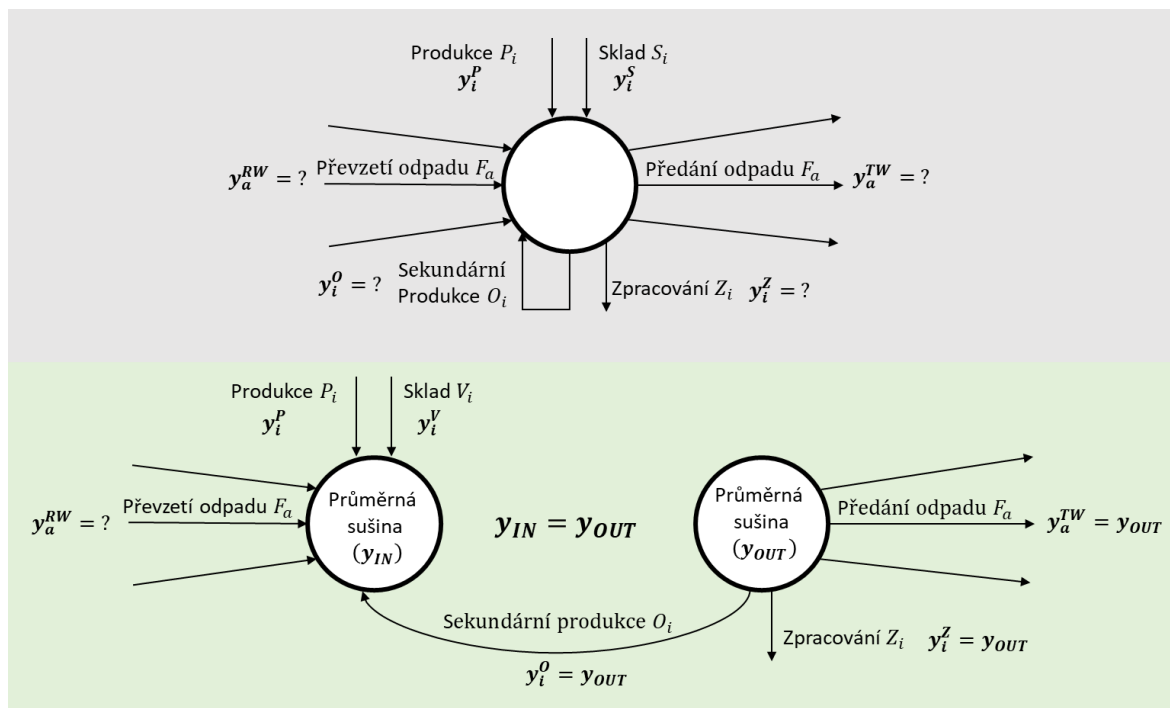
Produkce $P_i$
$y_i^P$

Sklad $S_i$
$y_i^S$

$y_a^{RW} = ?$ Převzetí odpadu $F_a$

Předání odpadu $F_a$ $y_a^{TW} = ?$

$y_i^O = ?$ Sekundární Produkce $O_i$

Zpracování $Z_i$ $y_i^Z = ?$

Produkce $P_i$
$y_i^P$

Sklad $V_i$
$y_i^V$

$y_a^{RW} = ?$ Převzetí odpadu $F_a$

Průměrná sušina ($y_{IN}$)

$y_{IN} = y_{OUT}$

Průměrná sušina ($y_{OUT}$)

Předání odpadu $F_a$ $y_a^{TW} = y_{OUT}$

Sekundární produkce $O_i$

Zpracování $Z_i$ $y_i^Z = y_{OUT}$

$y_i^O = y_{OUT}$